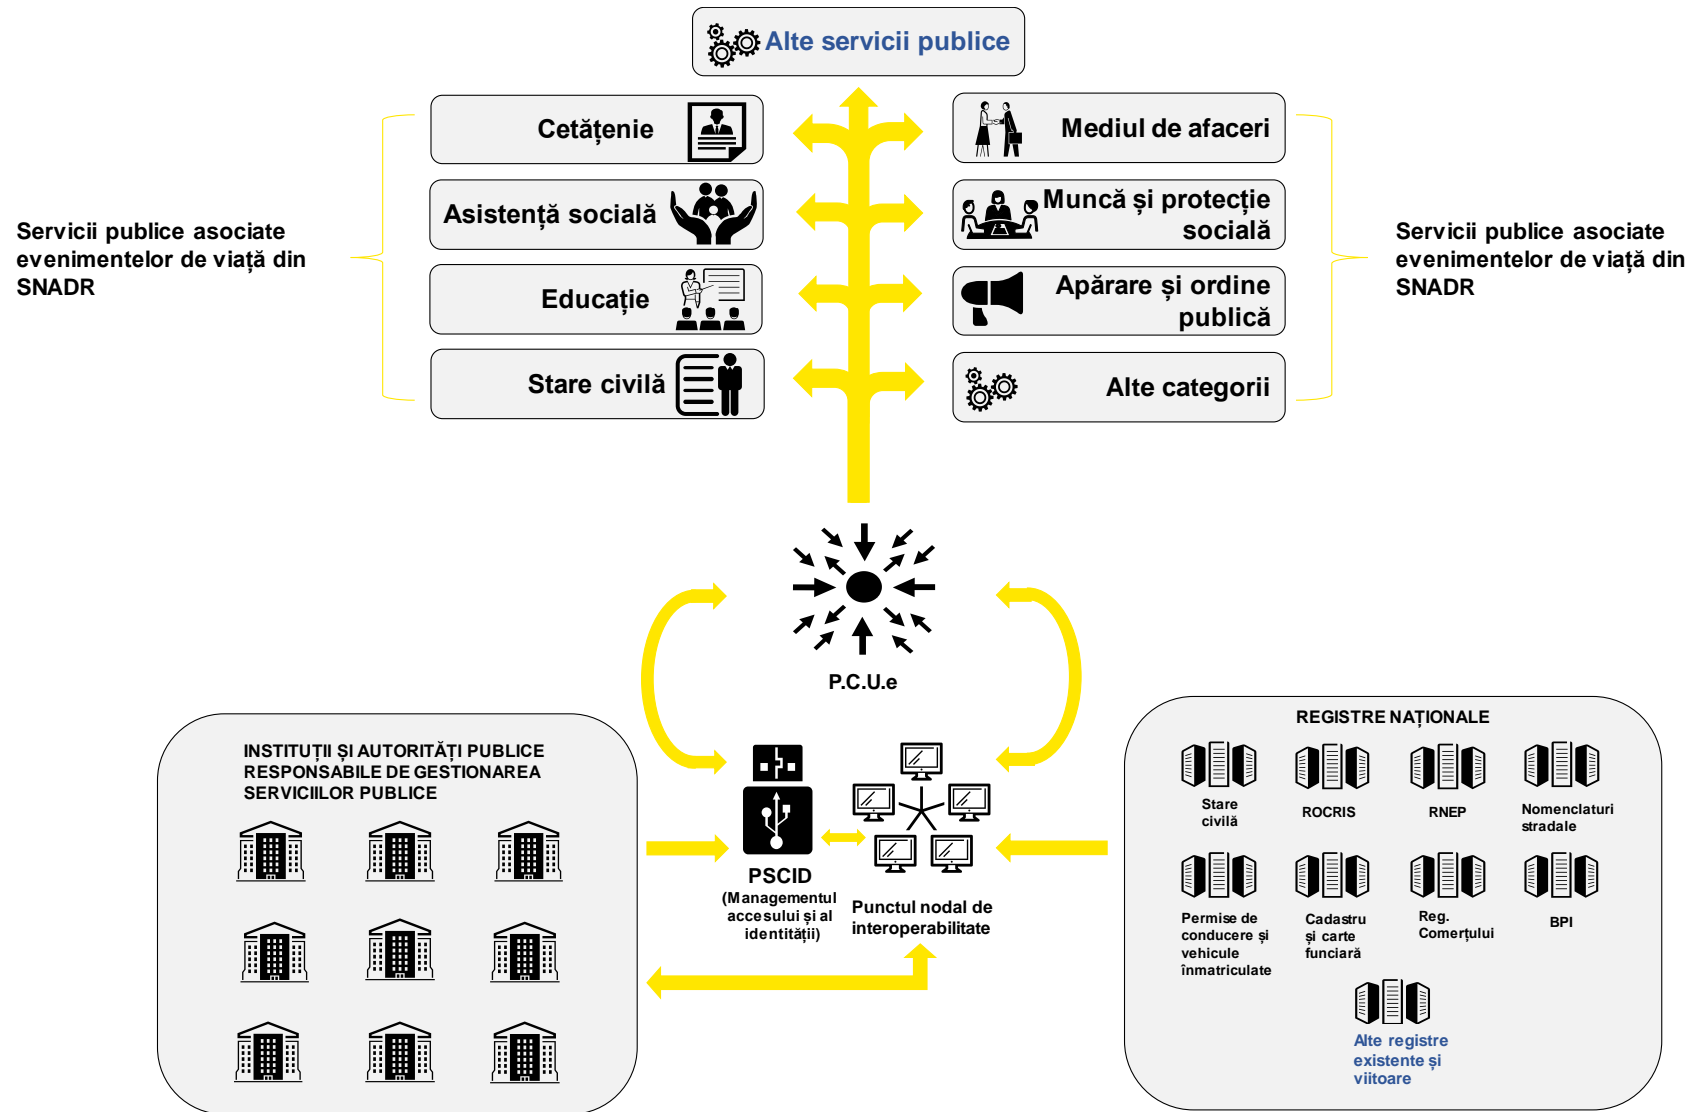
Alte servicii publice

Cetățenie

Mediul de afaceri

Asistență socială

Muncă și protecție socială

Educație

Apărare și ordine publică

Stare civilă

Alte categorii

Servicii publice asociate evenimentelor de viață din SNADR

Servicii publice asociate evenimentelor de viață din SNADR

P.C.U.e

INSTITUȚII ȘI AUTORITĂȚI PUBLICE RESPONSABILE DE GESTIONAREA SERVICIILOR PUBLICE

PSCID (Managementul accesului și al identității)

Punctul nodal de interoperabilitate

REGISTRE NAȚIONALE

Stare civilă

ROCRIS

RNEP

Nomenclaturi stradale

Permise de conducere și vehicule înmatriculate

Cadastru și carte funciară

Reg. Comerțului

BPI

Alte registre existente și viitoare